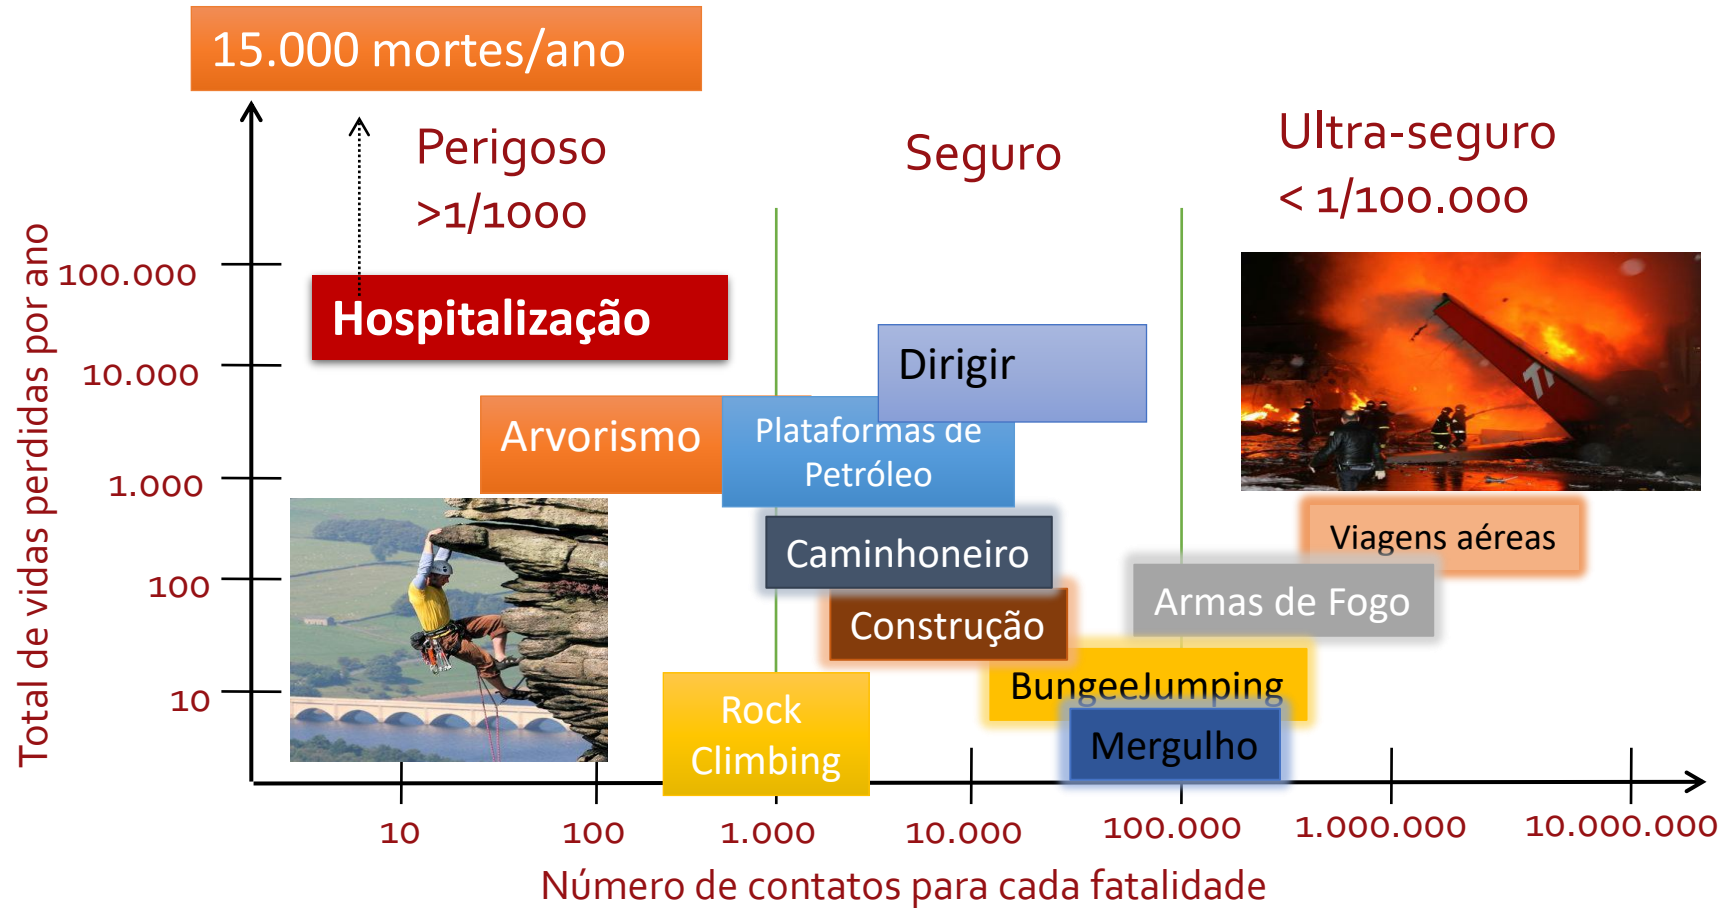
15.000 mortes/ano

Perigoso
>1/1000

Seguro

Ultra-seguro
< 1/100.000

Total de vidas perdidas por ano

100.000
10.000
1.000
100
10

Hospitalização

Dirigir

Arvorismo

Plataformas de Petróleo

Caminhoneiro

Viagens aéreas

Armas de Fogo

Construção

BungeeJumping

Mergulho

Rock Climbing

10
100
1.000
10.000
100.000
1.000.000
10.000.000

Número de contatos para cada fatalidade